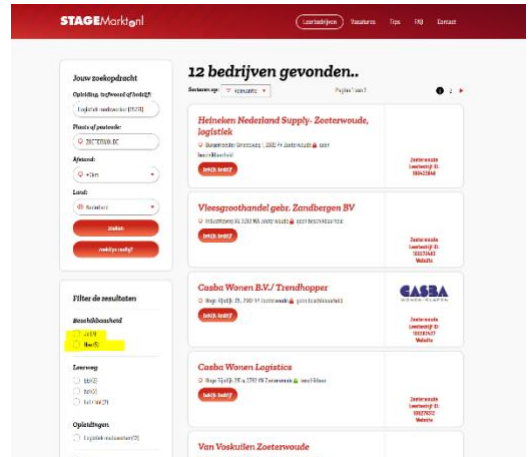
STAGEMarkt.nl

Leerbedrijven Vacatures Tips FAQ Contact

Jouw zoekopdracht

Opleiding, trefwoord of bedrijf:

Logistiek medewerker (25438)

Plaats of postcode:

ZOETERWOUDE

Afstand:

+0km

Land:

Nederland

zoeken

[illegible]

12 bedrijven gevonden..

Sorteren op: Relevantie

Pagina 1 van 1

Heineken Nederland Supply- Zoeterwoude, logistiek

Burgemeester Smeetsweg 1, 2382 PH Zoeterwoude · geen beschikbaarheid

Bekijk bedrijf

Zoeterwoude Leerbedrijf ID: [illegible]

Vleesgroothandel gebr. Zandbergen BV

Hoogewaard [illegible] Zoeterwoude · geen beschikbaarheid

Bekijk bedrijf

Zoeterwoude Leerbedrijf ID: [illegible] Website

Casba Wonen B.V./ Trendhopper

Hoge Rijndijk 25, 2382 AT Zoeterwoude · geen beschikbaarheid

Bekijk bedrijf

CASBA

Zoeterwoude Leerbedrijf ID: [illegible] Website

Filter de resultaten

Beschikbaarheid

Ja (1)

Nee (11)

Leerweg

BOL (8)

BBL (8)

BOL+BBL (7)

Opleidingen

Logistiek medewerker (12)

Casba Wonen Logistics

Hoge Rijndijk 25, 2382 AT Zoeterwoude · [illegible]

Bekijk bedrijf

Zoeterwoude Leerbedrijf ID: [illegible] Website

Van Voskuilen Zoeterwoude